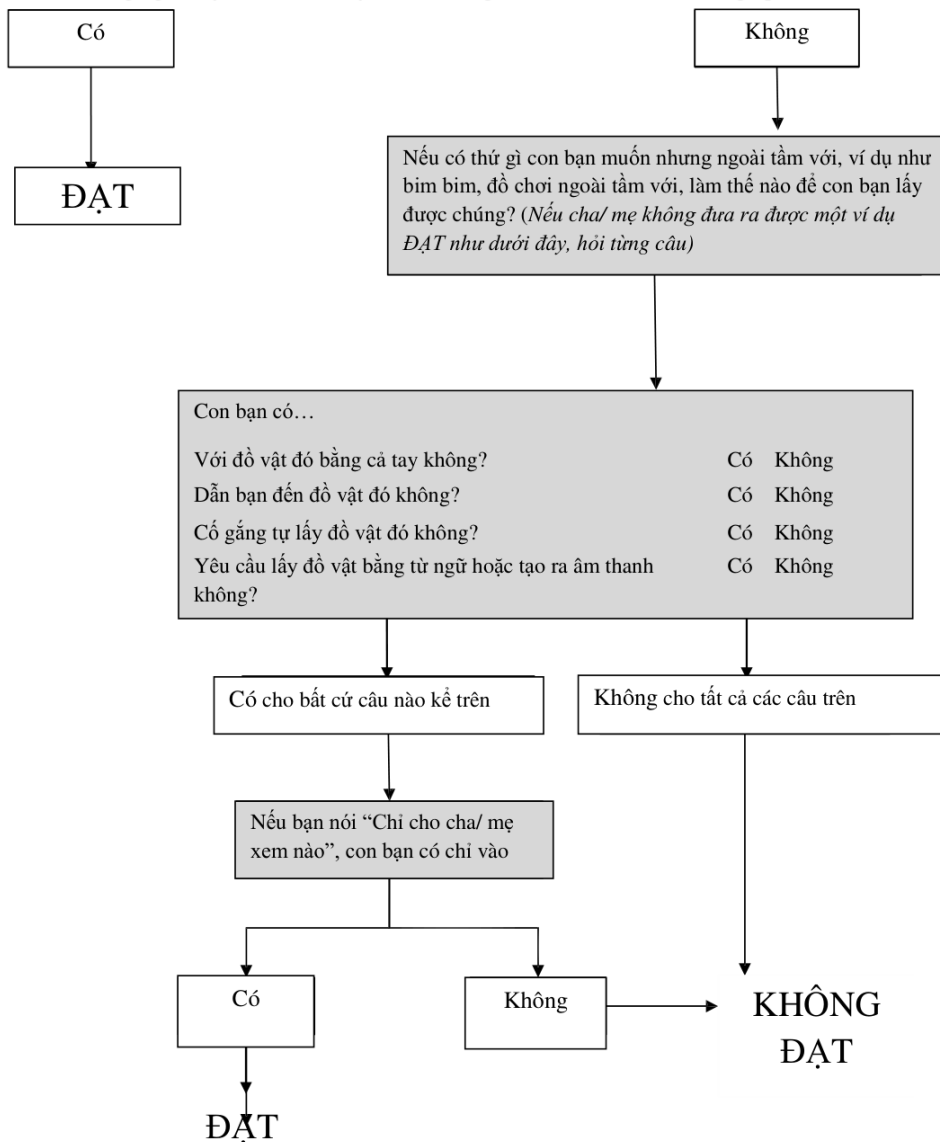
Có

ĐẠT

Không

Nếu có thứ gì con bạn muốn nhưng ngoài tầm với, ví dụ như bim bim, đồ chơi ngoài tầm với, làm thế nào để con bạn lấy được chúng? (Nếu cha/ mẹ không đưa ra được một ví dụ ĐẠT như dưới đây, hỏi từng câu)

Con bạn có…

| | | |
|---|---|---|
| Với đồ vật đó bằng cả tay không? | Có | Không |
| Dẫn bạn đến đồ vật đó không? | Có | Không |
| Cố gắng tự lấy đồ vật đó không? | Có | Không |
| Yêu cầu lấy đồ vật bằng từ ngữ hoặc tạo ra âm thanh không? | Có | Không |

Có cho bất cứ câu nào kể trên

Không cho tất cả các câu trên

Nếu bạn nói "Chỉ cho cha/ mẹ xem nào", con bạn có chỉ vào

Có

Không

KHÔNG ĐẠT

ĐẠT